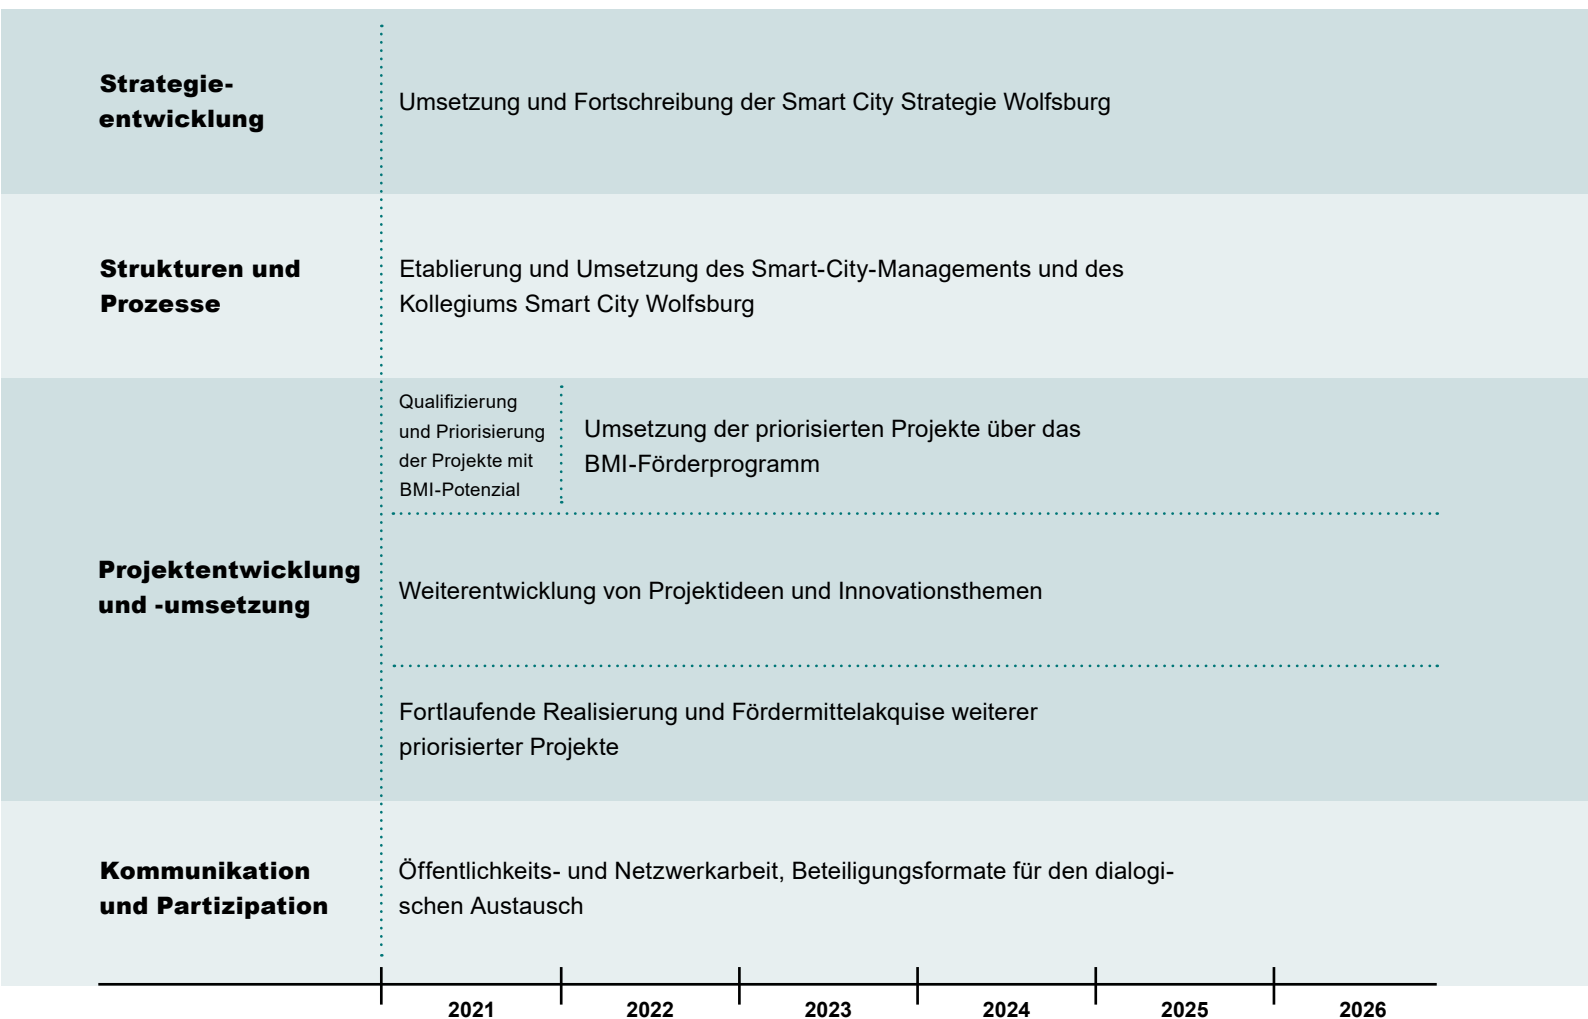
Strategieentwicklung

Umsetzung und Fortschreibung der Smart City Strategie Wolfsburg

Strukturen und Prozesse

Etablierung und Umsetzung des Smart-City-Managements und des Kollegiums Smart City Wolfsburg

Projektentwicklung und -umsetzung

Qualifizierung und Priorisierung der Projekte mit BMI-Potenzial

Umsetzung der priorisierten Projekte über das BMI-Förderprogramm

Weiterentwicklung von Projektideen und Innovationsthemen

Fortlaufende Realisierung und Fördermittelakquise weiterer priorisierter Projekte

Kommunikation und Partizipation

Öffentlichkeits- und Netzwerkarbeit, Beteiligungsformate für den dialogischen Austausch

2021 2022 2023 2024 2025 2026